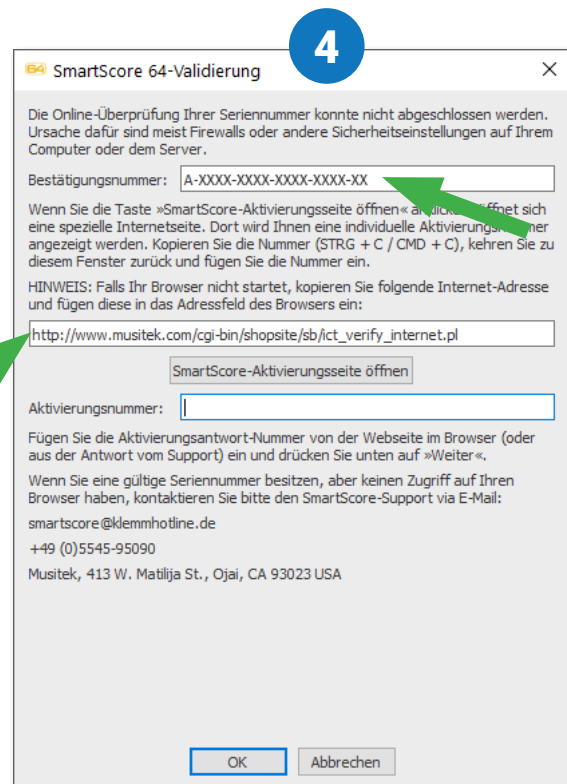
4

SmartScore 64-Validierung

Die Online-Überprüfung Ihrer Seriennummer konnte nicht abgeschlossen werden. Ursache dafür sind meist Firewalls oder andere Sicherheitseinstellungen auf Ihrem Computer oder dem Server.

Bestätigungsnummer: A-XXXX-XXXX-XXXX-XXXX-XX

Wenn Sie die Taste »SmartScore-Aktivierungsseite öffnen« an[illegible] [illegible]ffnet sich eine spezielle Internetseite. Dort wird Ihnen eine individuelle Aktivierungs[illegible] angezeigt werden. Kopieren Sie die Nummer (STRG + C / CMD + C), kehren Sie zu diesem Fenster zurück und fügen Sie die Nummer ein.

HINWEIS: Falls Ihr Browser nicht startet, kopieren Sie folgende Internet-Adresse und fügen diese in das Adressfeld des Browsers ein:

http://www.musitek.com/cgi-bin/shopsite/sb/ict_verify_internet.pl

SmartScore-Aktivierungsseite öffnen

Aktivierungsnummer:

Fügen Sie die Aktivierungsantwort-Nummer von der Webseite im Browser (oder aus der Antwort vom Support) ein und drücken Sie unten auf »Weiter«.

Wenn Sie eine gültige Seriennummer besitzen, aber keinen Zugriff auf Ihren Browser haben, kontaktieren Sie bitte den SmartScore-Support via E-Mail:

smartscore@klemmhotline.de

+49 (0)5545-95090

Musitek, 413 W. Matilija St., Ojai, CA 93023 USA

OK

Abbrechen